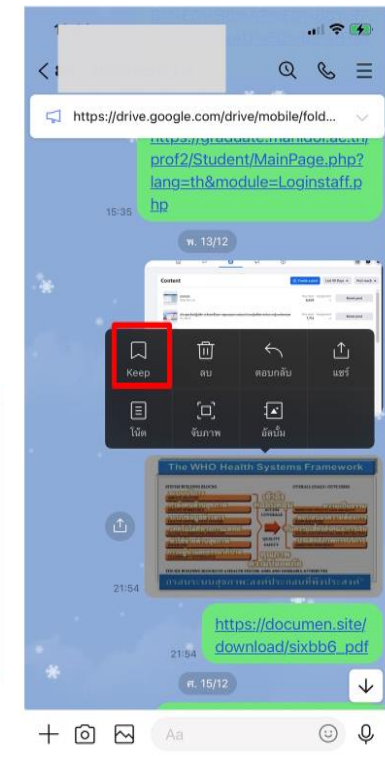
https://drive.google.com/drive/mobile/fold...

https://graduate.mahidol.ac.th/prof2/Student/MainPage.php?lang=th&module=Loginstaff.php

15:35

พ. 13/12

Content

Keep

ลบ

ตอบกลับ

แชร์

โน้ต

จับภาพ

อัลบั้ม

The WHO Health Systems Framework

21:54

https://documen.site/download/sixbb6_pdf

21:54

ศ. 15/12

Aa